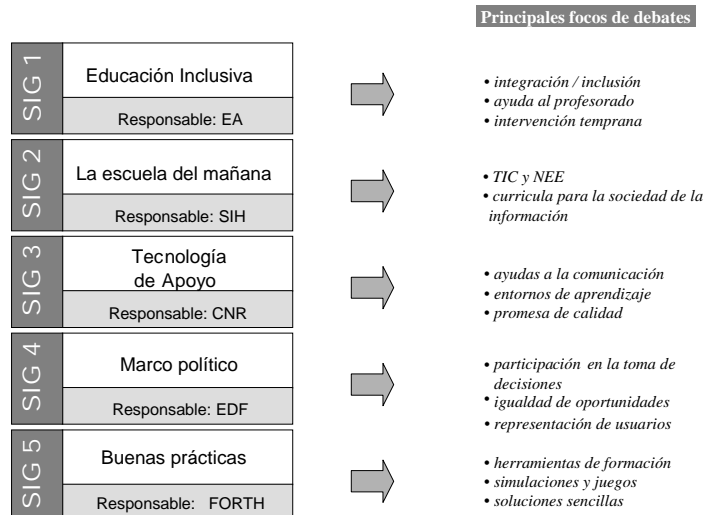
Principales focos de debates

SIG 1
Educación Inclusiva
Responsable: EA

• integración / inclusión
• ayuda al profesorado
• intervención temprana

SIG 2
La escuela del mañana
Responsable: SIH

• TIC y NEE
• curricula para la sociedad de la información

SIG 3
Tecnología de Apoyo
Responsable: CNR

• ayudas a la comunicación
• entornos de aprendizaje
• promesa de calidad

SIG 4
Marco político
Responsable: EDF

• participación en la toma de decisiones
• igualdad de oportunidades
• representación de usuarios

SIG 5
Buenas prácticas
Responsable: FORTH

• herramientas de formación
• simulaciones y juegos
• soluciones sencillas